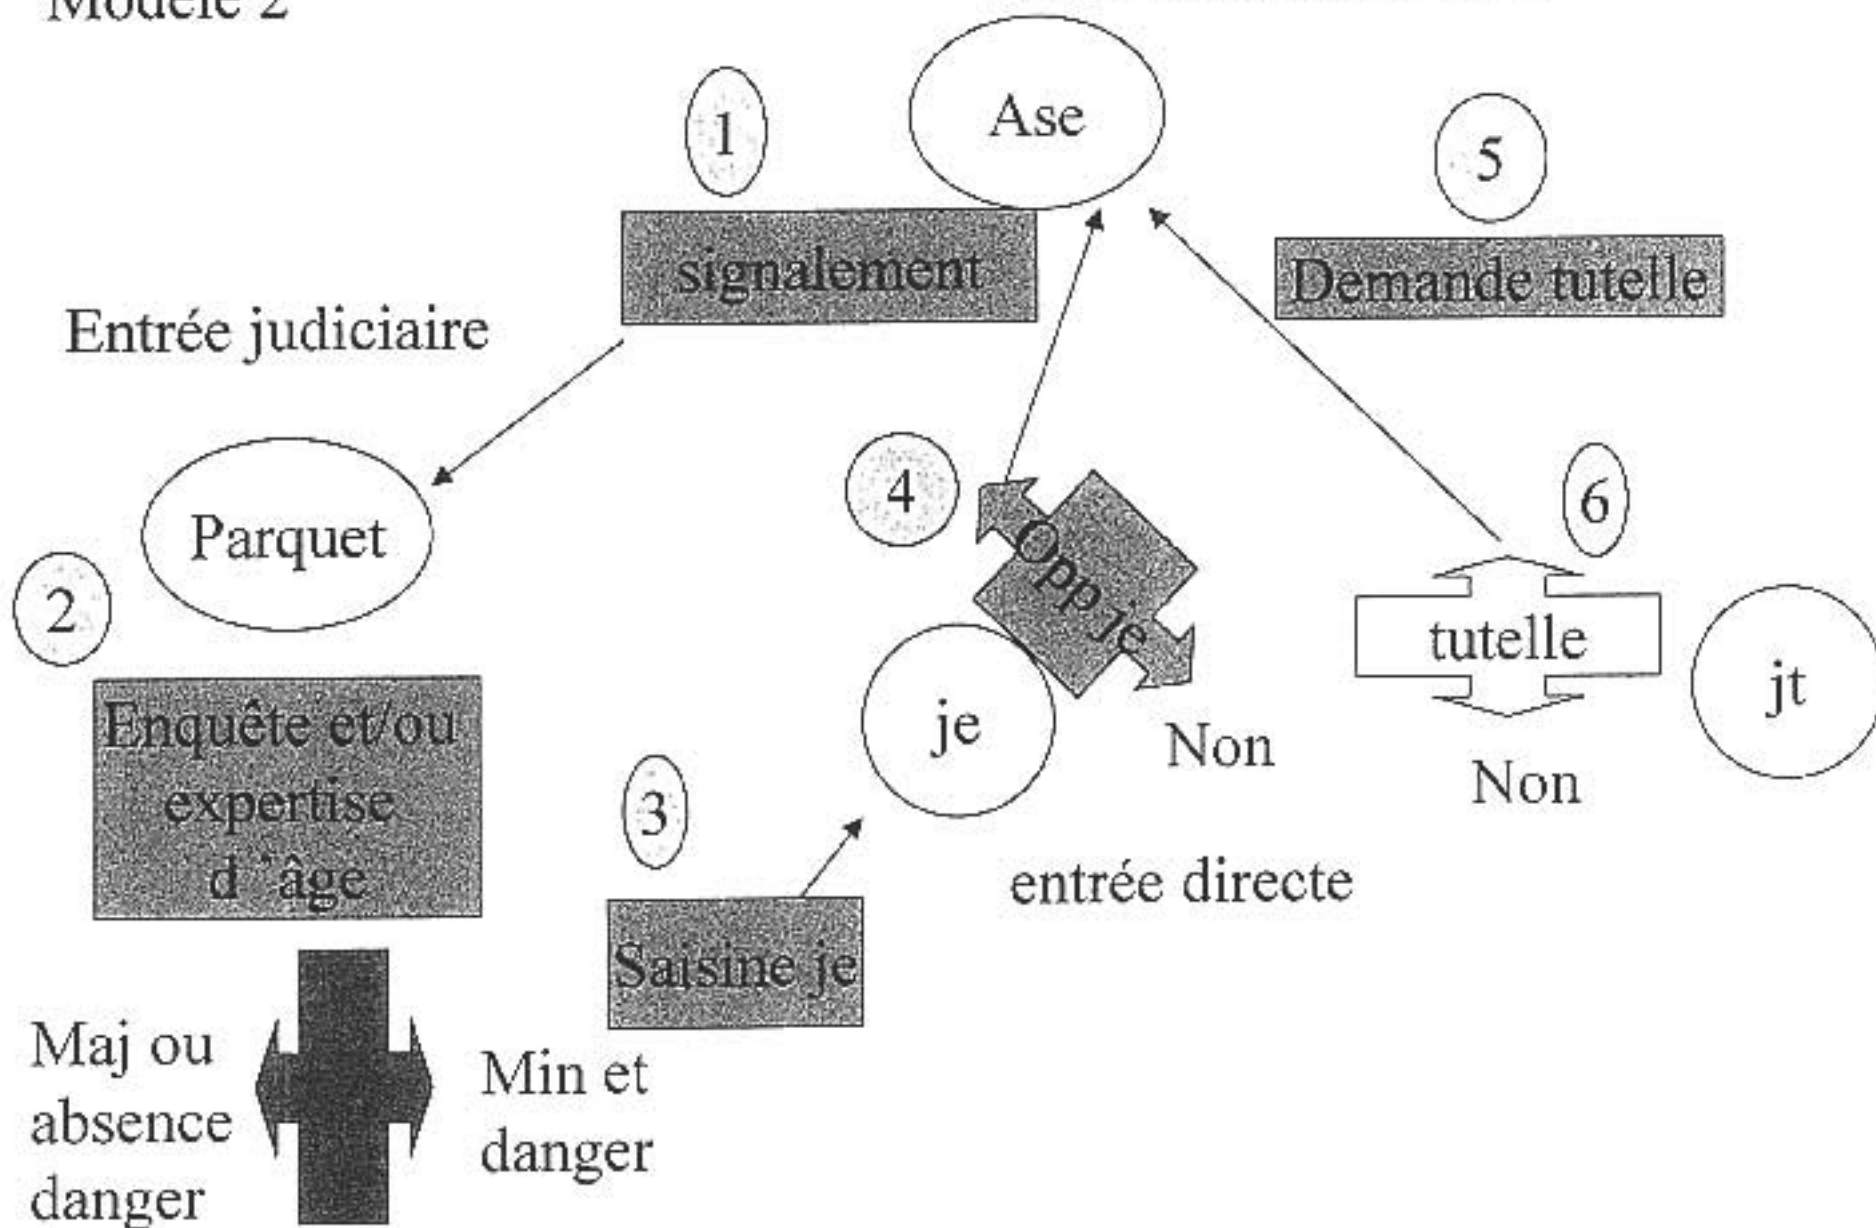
Modèle 2

Ase

1

signalement

5

Demande tutelle

Entrée judiciaire

Parquet

4

Opp je

6

2

tutelle

jt

Enquête et/ou expertise d "âge

je

Non

Non

3

entrée directe

Saisine je

Maj ou absence danger

Min et danger